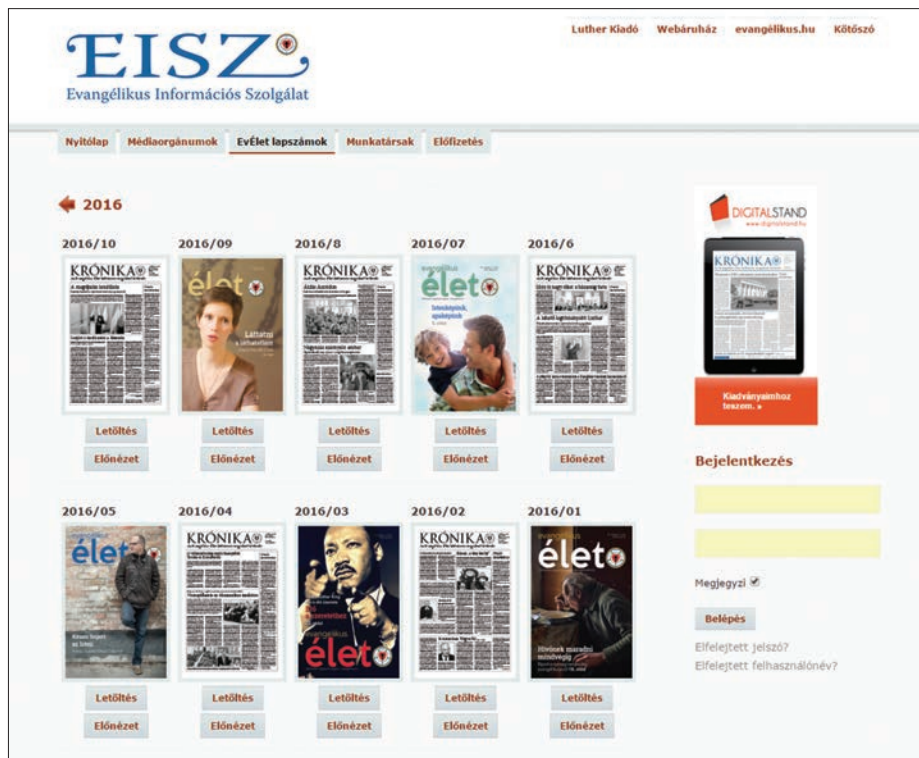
EISZ
Evangélikus Információs Szolgálat

Luther Kiadó Webáruház evangelikus.hu Kötőszó

Nyitólap Médiaorgánumok EvÉlet lapszámok Munkatársak Előfizetés

2016

2016/10
KRÓNIKA
Letöltés
Előnézet

2016/09
élet
Letöltés
Előnézet

2016/8
KRÓNIKA
Letöltés
Előnézet

2016/07
evangélikus élet
Letöltés
Előnézet

2016/6
KRÓNIKA
Letöltés
Előnézet

2016/05
élet
Letöltés
Előnézet

2016/04
KRÓNIKA
Letöltés
Előnézet

2016/03
evangélikus élet
Letöltés
Előnézet

2016/02
KRÓNIKA
Letöltés
Előnézet

2016/01
élet
Hívőnek maradni mindvégig
Letöltés
Előnézet

DIGITALSTAND
www.digitalstand.hu
KRÓNIKA
Kiadványaimhoz teszem. »

Bejelentkezés

Megjegyzi

Belépés

Elfelejtett jelszó?
Elfelejtett felhasználónév?